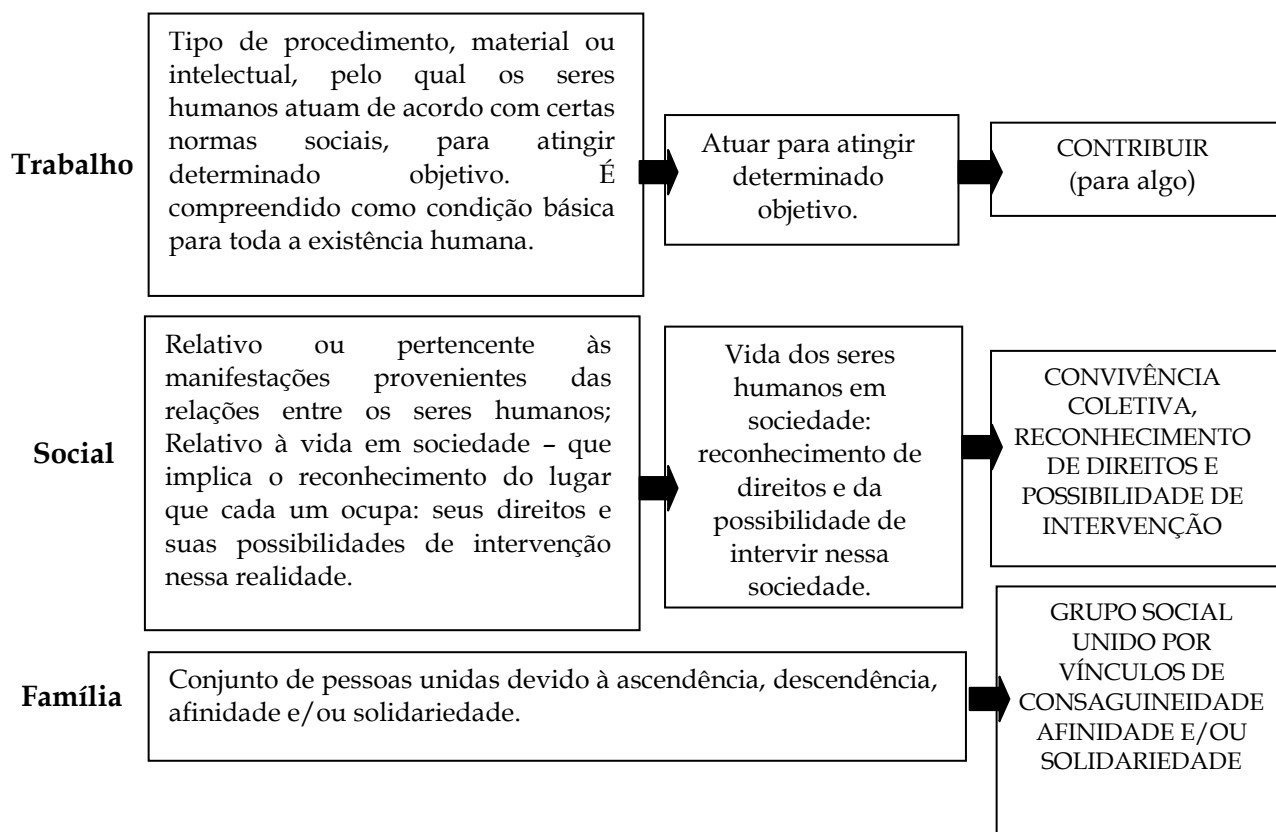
Trabalho

Tipo de procedimento, material ou intelectual, pelo qual os seres humanos atuam de acordo com certas normas sociais, para atingir determinado objetivo. É compreendido como condição básica para toda a existência humana.

Atuar para atingir determinado objetivo.

CONTRIBUIR (para algo)

Social

Relativo ou pertencente às manifestações provenientes das relações entre os seres humanos; Relativo à vida em sociedade – que implica o reconhecimento do lugar que cada um ocupa: seus direitos e suas possibilidades de intervenção nessa realidade.

Vida dos seres humanos em sociedade: reconhecimento de direitos e da possibilidade de intervir nessa sociedade.

CONVIVÊNCIA COLETIVA, RECONHECIMENTO DE DIREITOS E POSSIBILIDADE DE INTERVENÇÃO

Família

Conjunto de pessoas unidas devido à ascendência, descendência, afinidade e/ou solidariedade.

GRUPO SOCIAL UNIDO POR VÍNCULOS DE CONSAGUINEIDADE AFINIDADE E/OU SOLIDARIEDADE